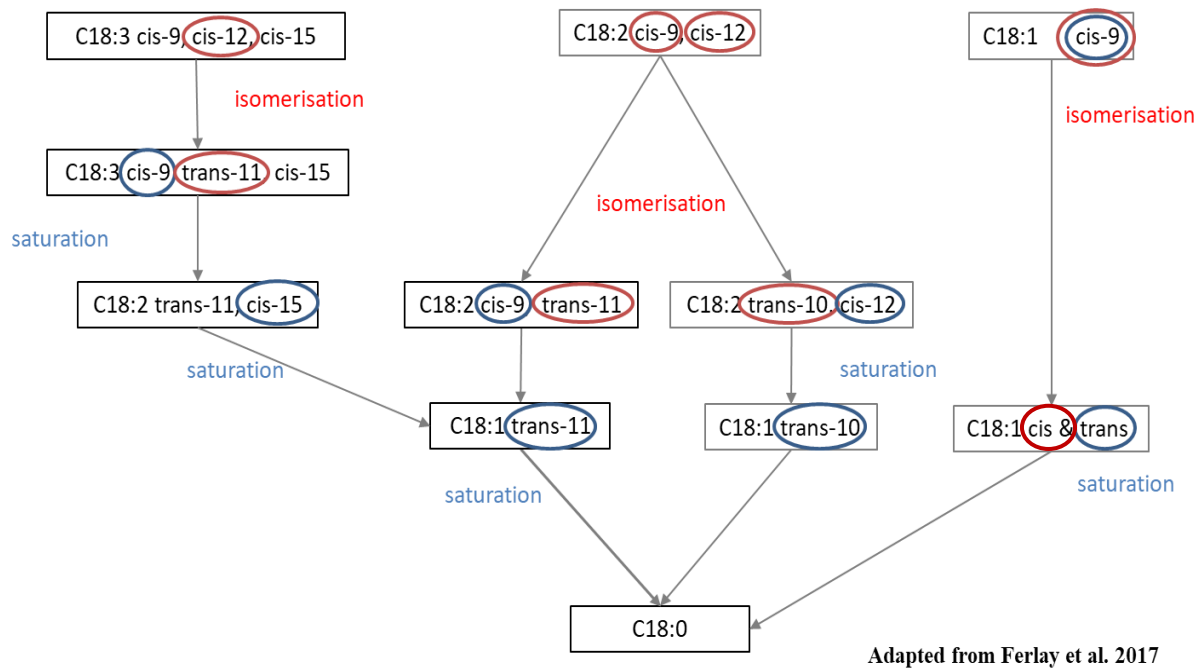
C18:3 cis-9, cis-12, cis-15

C18:2 cis-9, cis-12

C18:1 cis-9

isomerisation

isomerisation

C18:3 cis-9 trans-11 cis-15

isomerisation

saturation

C18:2 trans-11, cis-15

C18:2 cis-9 trans-11

C18:2 trans-10, cis-12

saturation

saturation

C18:1 trans-11

C18:1 trans-10

C18:1 cis & trans

saturation

saturation

C18:0

Adapted from Ferlay et al. 2017